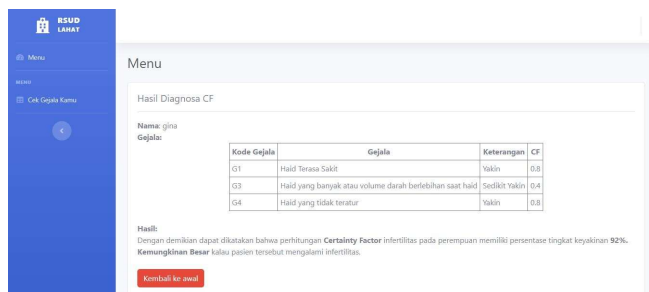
RSUD LAHAT

Menu

MENU

Cek Gejala Kamu

Menu

Hasil Diagnosa CF

Nama: gina
Gejala:

| Kode Gejala | Gejala | Keterangan | CF |
|---|---|---|---|
| G1 | Haid Terasa Sakit | Yakin | 0.8 |
| G3 | Haid yang banyak atau volume darah berlebihan saat haid | Sedikit Yakin | 0.4 |
| G4 | Haid yang tidak teratur | Yakin | 0.8 |

Hasil:
Dengan demikian dapat dikatakan bahwa perhitungan Certainty Factor infertilitas pada perempuan memiliki persentase tingkat keyakinan 92%. Kemungkinan Besar kalau pasien tersebut mengalami infertilitas.

Kembali ke awal